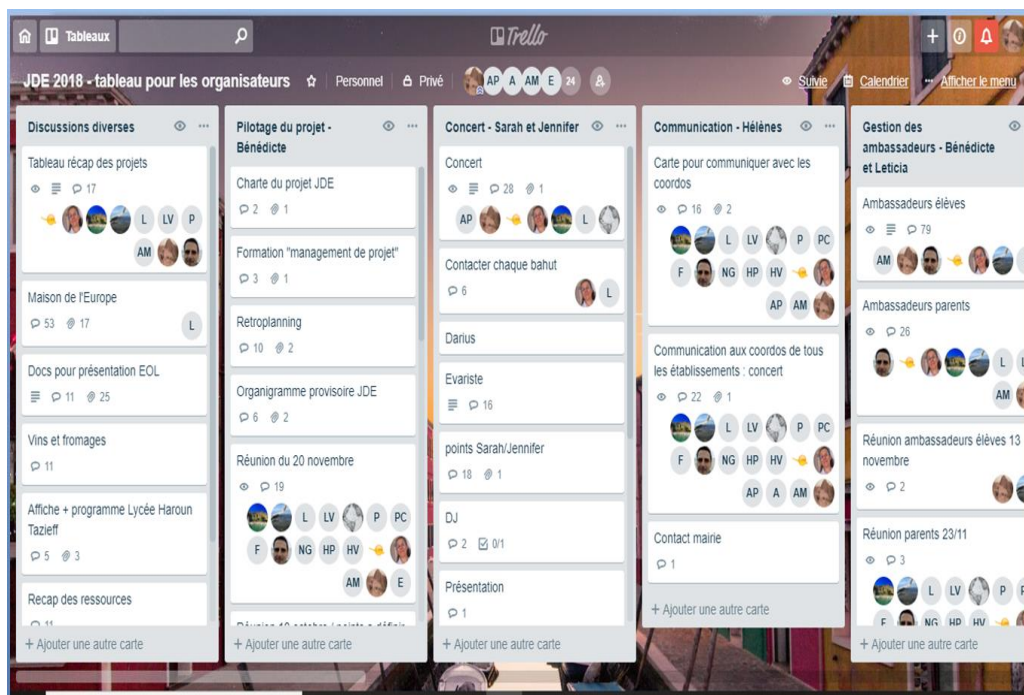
Tableaux

Trello

JDE 2018 - tableau pour les organisateurs ☆ Personnel Privé AP A AM E 24

Suivie Calendrier Afficher le menu

Discussions diverses

Tableau récap des projets
17
L LV P
AM

Maison de l'Europe
53 17
L

Docs pour présentation EOL
11 25

Vins et fromages
11

Affiche + programme Lycée Haroun Tazieff
5 3

Recap des ressources
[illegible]

+ Ajouter une autre carte

Pilotage du projet - Bénédicte

Charte du projet JDE
2 1

Formation "management de projet"
3 1

Retroplanning
10 2

Organigramme provisoire JDE
6 2

Réunion du 20 novembre
19
L LV P PC
F NG HP HV
AM E

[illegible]

+ Ajouter une autre carte

Concert - Sarah et Jennifer

Concert
28 1
AP L

Contacter chaque bahut
6
L

Darius

Evariste
16

points Sarah/Jennifer
18 1

DJ
2 0/1

Présentation
1

+ Ajouter une autre carte

Communication - Hélènes

Carte pour communiquer avec les coordos
16 2
L LV P PC
F NG HP HV
AP AM

Communication aux coordos de tous les établissements : concert
22 1
L LV P PC
F NG HP HV
AP A AM

Contact mairie
1

+ Ajouter une autre carte

Gestion des ambassadeurs - Bénédicte et Leticia

Ambassadeurs élèves
79
AM

Ambassadeurs parents
26
L
AM

Réunion ambassadeurs élèves 13 novembre
2

Réunion parents 23/11
3
L LV P
F NG HP HV

+ Ajouter une autre carte